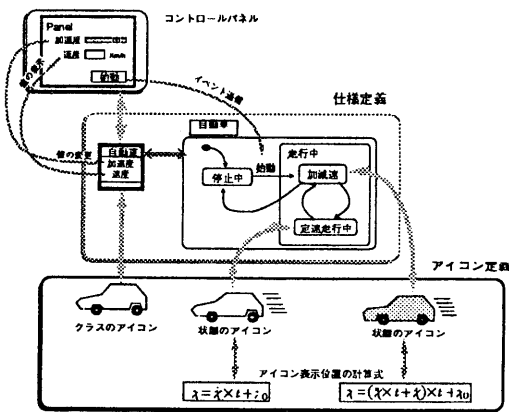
Panel

コントロールパネル

加速度

速度

km/h

始動

値の表示

イベント通信

仕様定義

値の変更

自動車

自動車

加速度

速度

始動

走行中

停止中

加減速

定速走行中

アイコン定義

クラスのアイコン

状態のアイコン

状態のアイコン

アイコン表示位置の計算式

$x = \dot{x} \times t + x_0$

$x = (\ddot{x} \times t + \dot{x}) \times t + x_0$